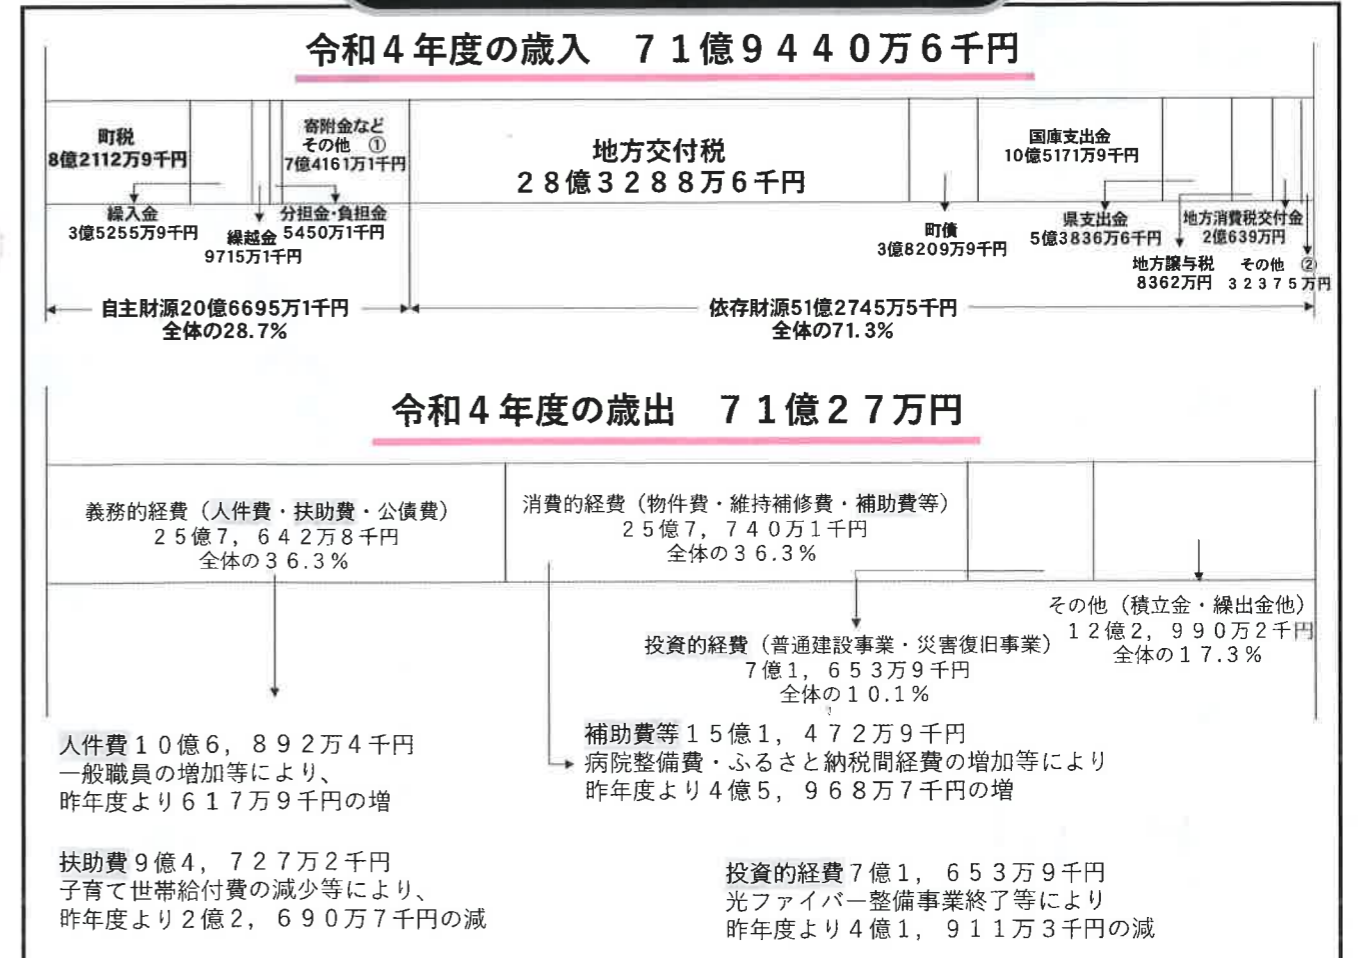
令和４年度の歳入　７１億９４４０万６千円

町税
8億2112万9千円

寄附金など
その他　①
7億4161万1千円

地方交付税
２８億３２８８万６千円

国庫支出金
10億5171万9千円

繰入金
3億5255万9千円

繰越金
9715万1千円

分担金・負担金
5450万1千円

町債
3億8209万9千円

県支出金
5億3836万6千円

地方消費税交付金
2億639万円

地方譲与税
8362万円

その他　②
３２３７５万円

自主財源20億6695万1千円
全体の28.7%

依存財源51億2745万5千円
全体の71.3%

令和４年度の歳出　７１億２７万円

義務的経費（人件費・扶助費・公債費）
２５億７，６４２万８千円
全体の３６.３%

消費的経費（物件費・維持補修費・補助費等）
２５億７，７４０万１千円
全体の３６.３%

その他（積立金・繰出金他）
１２億２，９９０万２千円
全体の１７.３%

投資的経費（普通建設事業・災害復旧事業）
７億１，６５３万９千円
全体の１０.１%

人件費１０億６，８９２万４千円
一般職員の増加等により、
昨年度より６１７万９千円の増

補助費等１５億１，４７２万９千円
病院整備費・ふるさと納税間経費の増加等により
昨年度より４億５，９６８万７千円の増

扶助費９億４，７２７万２千円
子育て世帯給付費の減少等により、
昨年度より２億２，６９０万７千円の減

投資的経費７億１，６５３万９千円
光ファイバー整備事業終了等により
昨年度より４億１，９１１万３千円の減